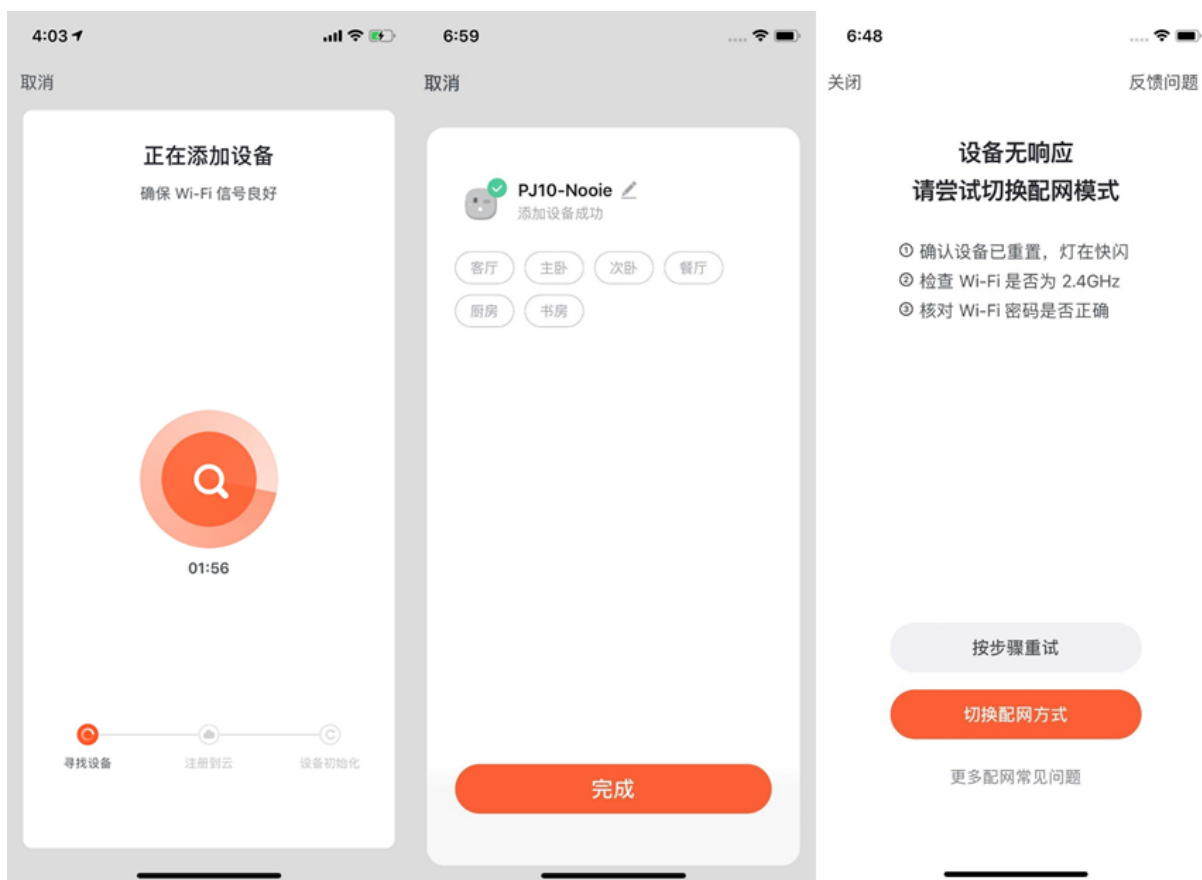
4:03

取消

正在添加设备

确保 Wi-Fi 信号良好

01:56

寻找设备　注册到云　设备初始化

6:59

取消

PJ10-Nooie

添加设备成功

客厅　主卧　次卧　餐厅

厨房　书房

完成

6:48

关闭　反馈问题

设备无响应
请尝试切换配网模式

① 确认设备已重置，灯在快闪
② 检查 Wi-Fi 是否为 2.4GHz
③ 核对 Wi-Fi 密码是否正确

按步骤重试

切换配网方式

更多配网常见问题